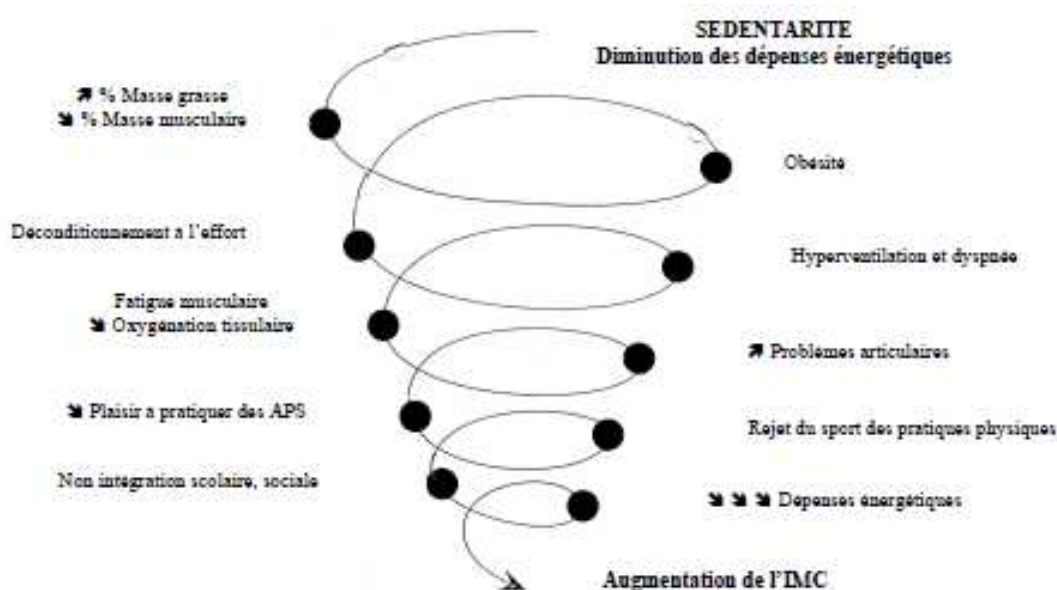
SEDENTARITE
Diminution des dépenses énergétiques

↗ % Masse grasse
↘ % Masse musculaire

Obesite

Deconditionnement a l'effort

Hyperventilation et dyspnée

Fatigue musculaire
↘ Oxygénation tissulaire

↗ Problèmes articulaires

↘ Plaisir a pratiquer des APS

Rejet du sport des pratiques physiques

Non intégration scolaire, sociale

↘ ↘ ↘ Dépenses énergétiques

Augmentation de l'IMC